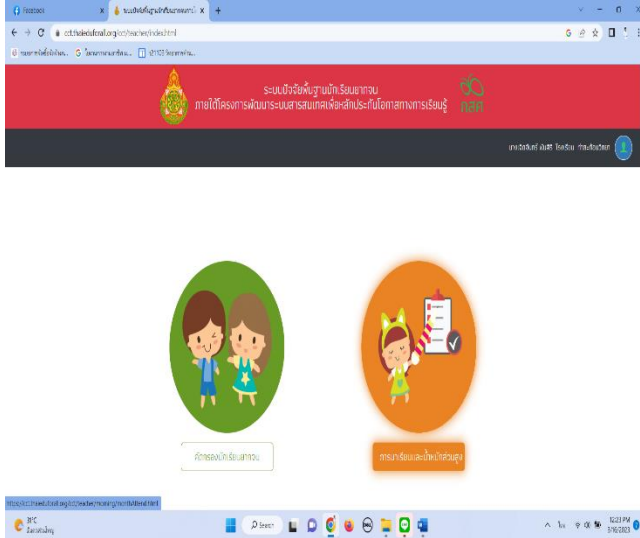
Facebook
ระบบปัจจัยพื้นฐานนักเรียนยากจน

cct.thaieduforall.org/cct/teacher/index.html

ระบบปัจจัยพื้นฐานนักเรียนยากจน
ภายใต้โครงการพัฒนาระบบสารสนเทศเพื่อหลักประกันโอกาสทางการเรียนรู้
กสศ

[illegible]

คัดกรองนักเรียนยากจน

การมาเรียนและน้ำหนักส่วนสูง

https://cct.thaieduforall.org/cct/teacher/menu/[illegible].html

Search

12:23 PM
3/16/2023